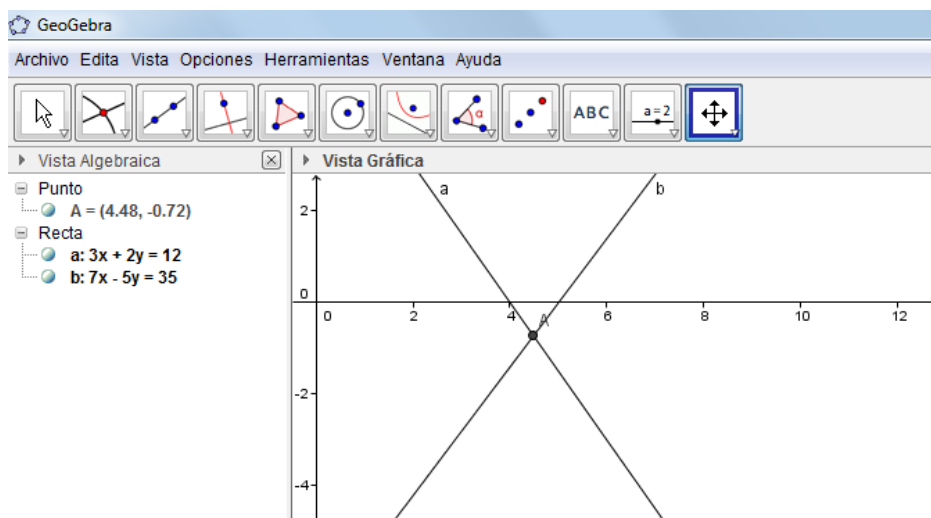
GeoGebra

Archivo Edita Vista Opciones Herramientas Ventana Ayuda

ABC

a = 2

Vista Algebraica

Punto
A = (4.48, -0.72)
Recta
a: 3x + 2y = 12
b: 7x - 5y = 35

Vista Gráfica

a
b
2
0
-2
-4
0
2
4
A
6
8
10
12